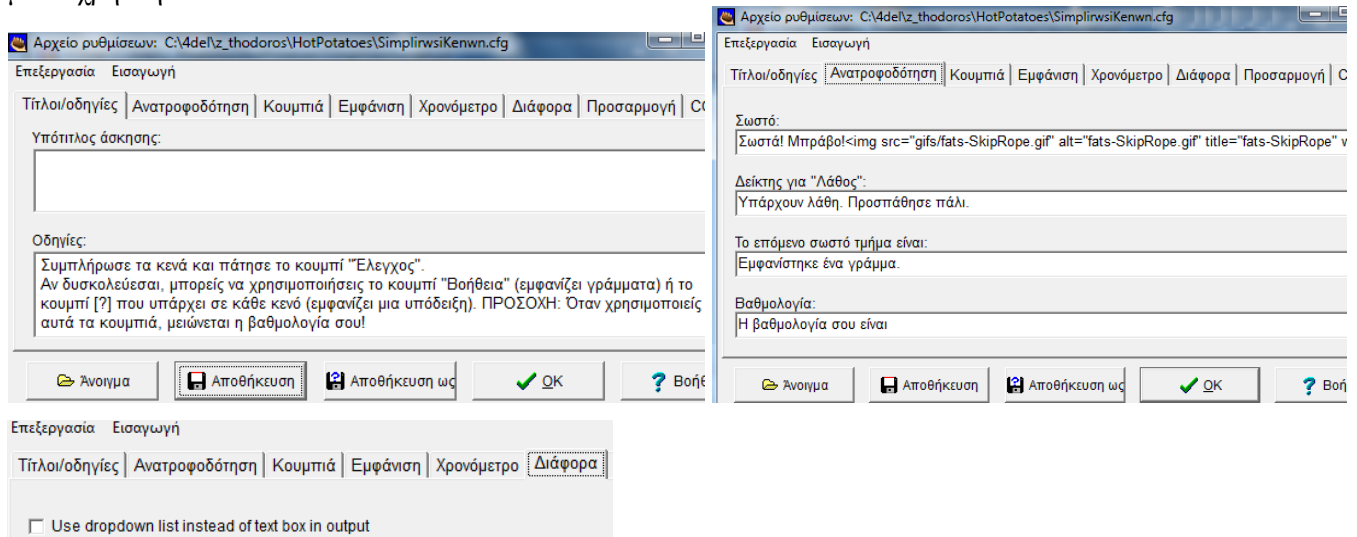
Αρχείο ρυθμίσεων: C:\4del\z_thodoros\HotPotatoes\SimplirwsiKenwn.cfg

Επεξεργασία Εισαγωγή

Τίτλοι/οδηγίες | Ανατροφοδότηση | Κουμπιά | Εμφάνιση | Χρονόμετρο | Διάφορα | Προσαρμογή | C

Υπότιτλος άσκησης:

Οδηγίες:

Συμπλήρωσε τα κενά και πάτησε το κουμπί "Έλεγχος". Αν δυσκολεύεσαι, μπορείς να χρησιμοποιήσεις το κουμπί "Βοήθεια" (εμφανίζει γράμματα) ή το κουμπί [?] που υπάρχει σε κάθε κενό (εμφανίζει μια υπόδειξη). ΠΡΟΣΟΧΗ: Όταν χρησιμοποιείς αυτά τα κουμπιά, μειώνεται η βαθμολογία σου!

Άνοιγμα | Αποθήκευση | Αποθήκευση ως | OK | Βοή

Αρχείο ρυθμίσεων: C:\4del\z_thodoros\HotPotatoes\SimplirwsiKenwn.cfg

Επεξεργασία Εισαγωγή

Τίτλοι/οδηγίες | Ανατροφοδότηση | Κουμπιά | Εμφάνιση | Χρονόμετρο | Διάφορα | Προσαρμογή | C

Σωστό:

Σωστά! Μπράβο!<img src="gifs/fats-SkipRope.gif" alt="fats-SkipRope.gif" title="fats-SkipRope" w

Δείκτης για "Λάθος":

Υπάρχουν λάθη. Προσπάθησε πάλι.

Το επόμενο σωστό τμήμα είναι:

Εμφανίστηκε ένα γράμμα.

Βαθμολογία:

Η βαθμολογία σου είναι

Άνοιγμα | Αποθήκευση | Αποθήκευση ως | OK | Βοή

Επεξεργασία Εισαγωγή

Τίτλοι/οδηγίες | Ανατροφοδότηση | Κουμπιά | Εμφάνιση | Χρονόμετρο | Διάφορα

Use dropdown list instead of text box in output